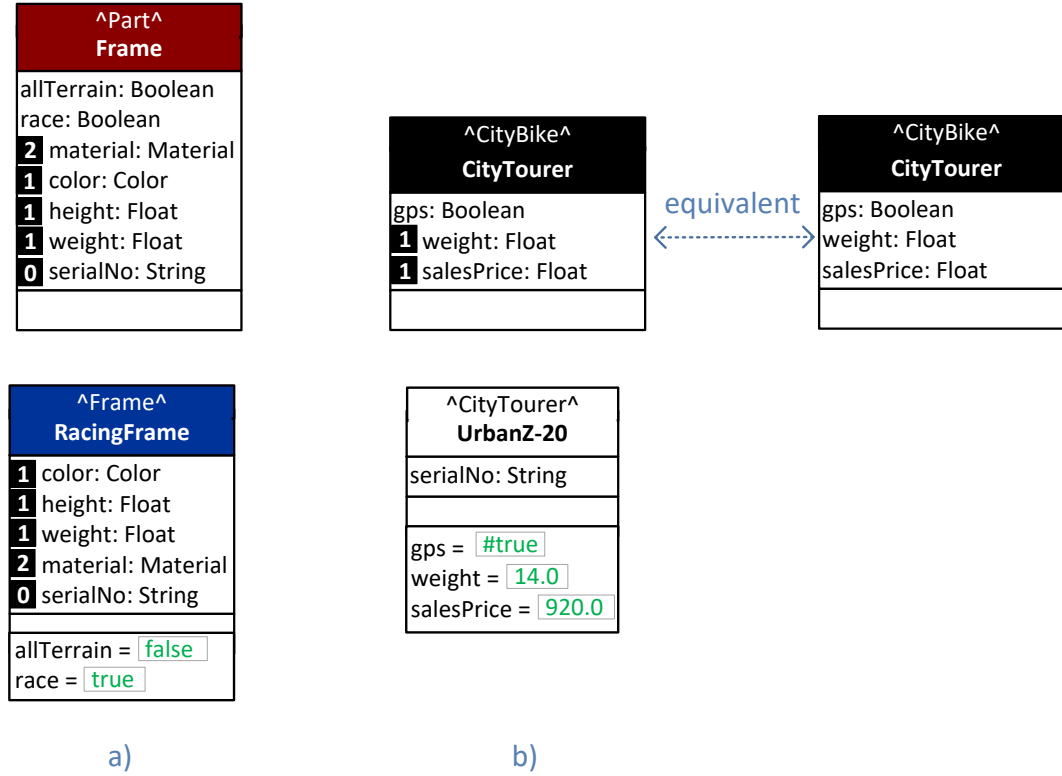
^Part^
Frame

allTerrain: Boolean
race: Boolean
2 material: Material
1 color: Color
1 height: Float
1 weight: Float
0 serialNo: String

^CityBike^
CityTourer

gps: Boolean
1 weight: Float
1 salesPrice: Float

equivalent

^CityBike^
CityTourer

gps: Boolean
weight: Float
salesPrice: Float

^Frame^
RacingFrame

1 color: Color
1 height: Float
1 weight: Float
2 material: Material
0 serialNo: String

allTerrain = false
race = true

^CityTourer^
UrbanZ-20

serialNo: String

gps = #true
weight = 14.0
salesPrice = 920.0

a)

b)